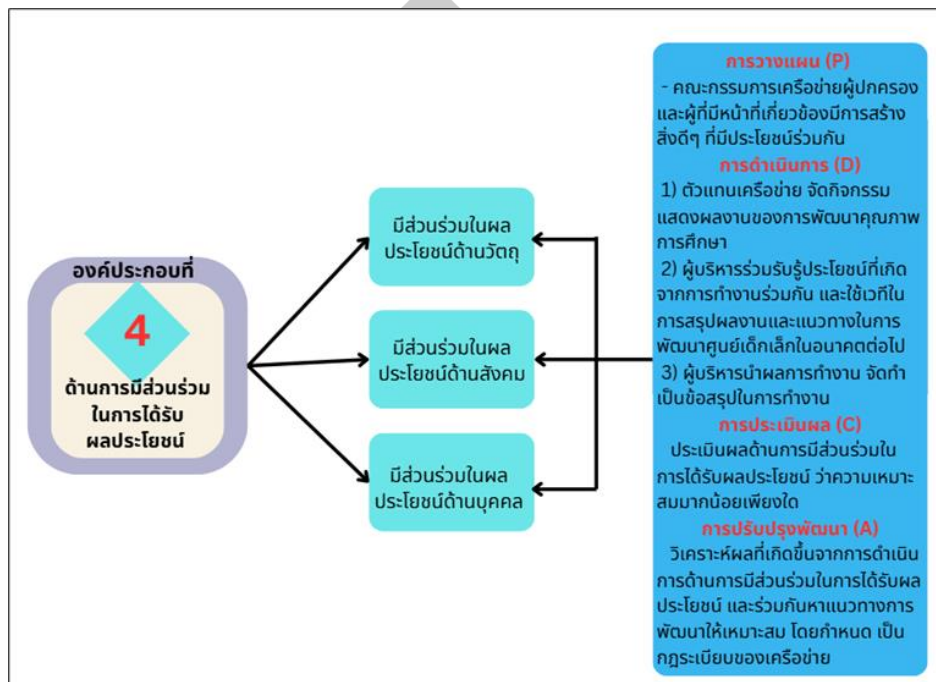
องค์ประกอบที่

4

ด้านการมีส่วนร่วมในการได้รับผลประโยชน์

มีส่วนร่วมในผลประโยชน์ด้านวัตถุ

มีส่วนร่วมในผลประโยชน์ด้านสังคม

มีส่วนร่วมในผลประโยชน์ด้านบุคคล

การวางแผน (P)

- คณะกรรมการเครือข่ายผู้ปกครองและผู้ที่มีหน้าที่เกี่ยวข้องมีการสร้างสิ่งดีๆ ที่มีประโยชน์ร่วมกัน

การดำเนินการ (D)

1) ตัวแทนเครือข่าย จัดกิจกรรมแสดงผลงานของการพัฒนาคุณภาพการศึกษา

2) ผู้บริหารร่วมรับรู้ประโยชน์ที่เกิดจากการทำงานร่วมกัน และใช้เวทีในการสรุปผลงานและแนวทางในการพัฒนาศูนย์เด็กเล็กในอนาคตต่อไป

3) ผู้บริหารนำผลการทำงาน จัดทำเป็นข้อสรุปในการทำงาน

การประเมินผล (C)

ประเมินผลด้านการมีส่วนร่วมในการได้รับผลประโยชน์ ว่าความเหมาะสมมากน้อยเพียงใด

การปรับปรุงพัฒนา (A)

วิเคราะห์ผลที่เกิดขึ้นจากการดำเนินการด้านการมีส่วนร่วมในการได้รับผลประโยชน์ และร่วมกันหาแนวทางการพัฒนาให้เหมาะสม โดยกำหนด เป็นกฎระเบียบของเครือข่าย